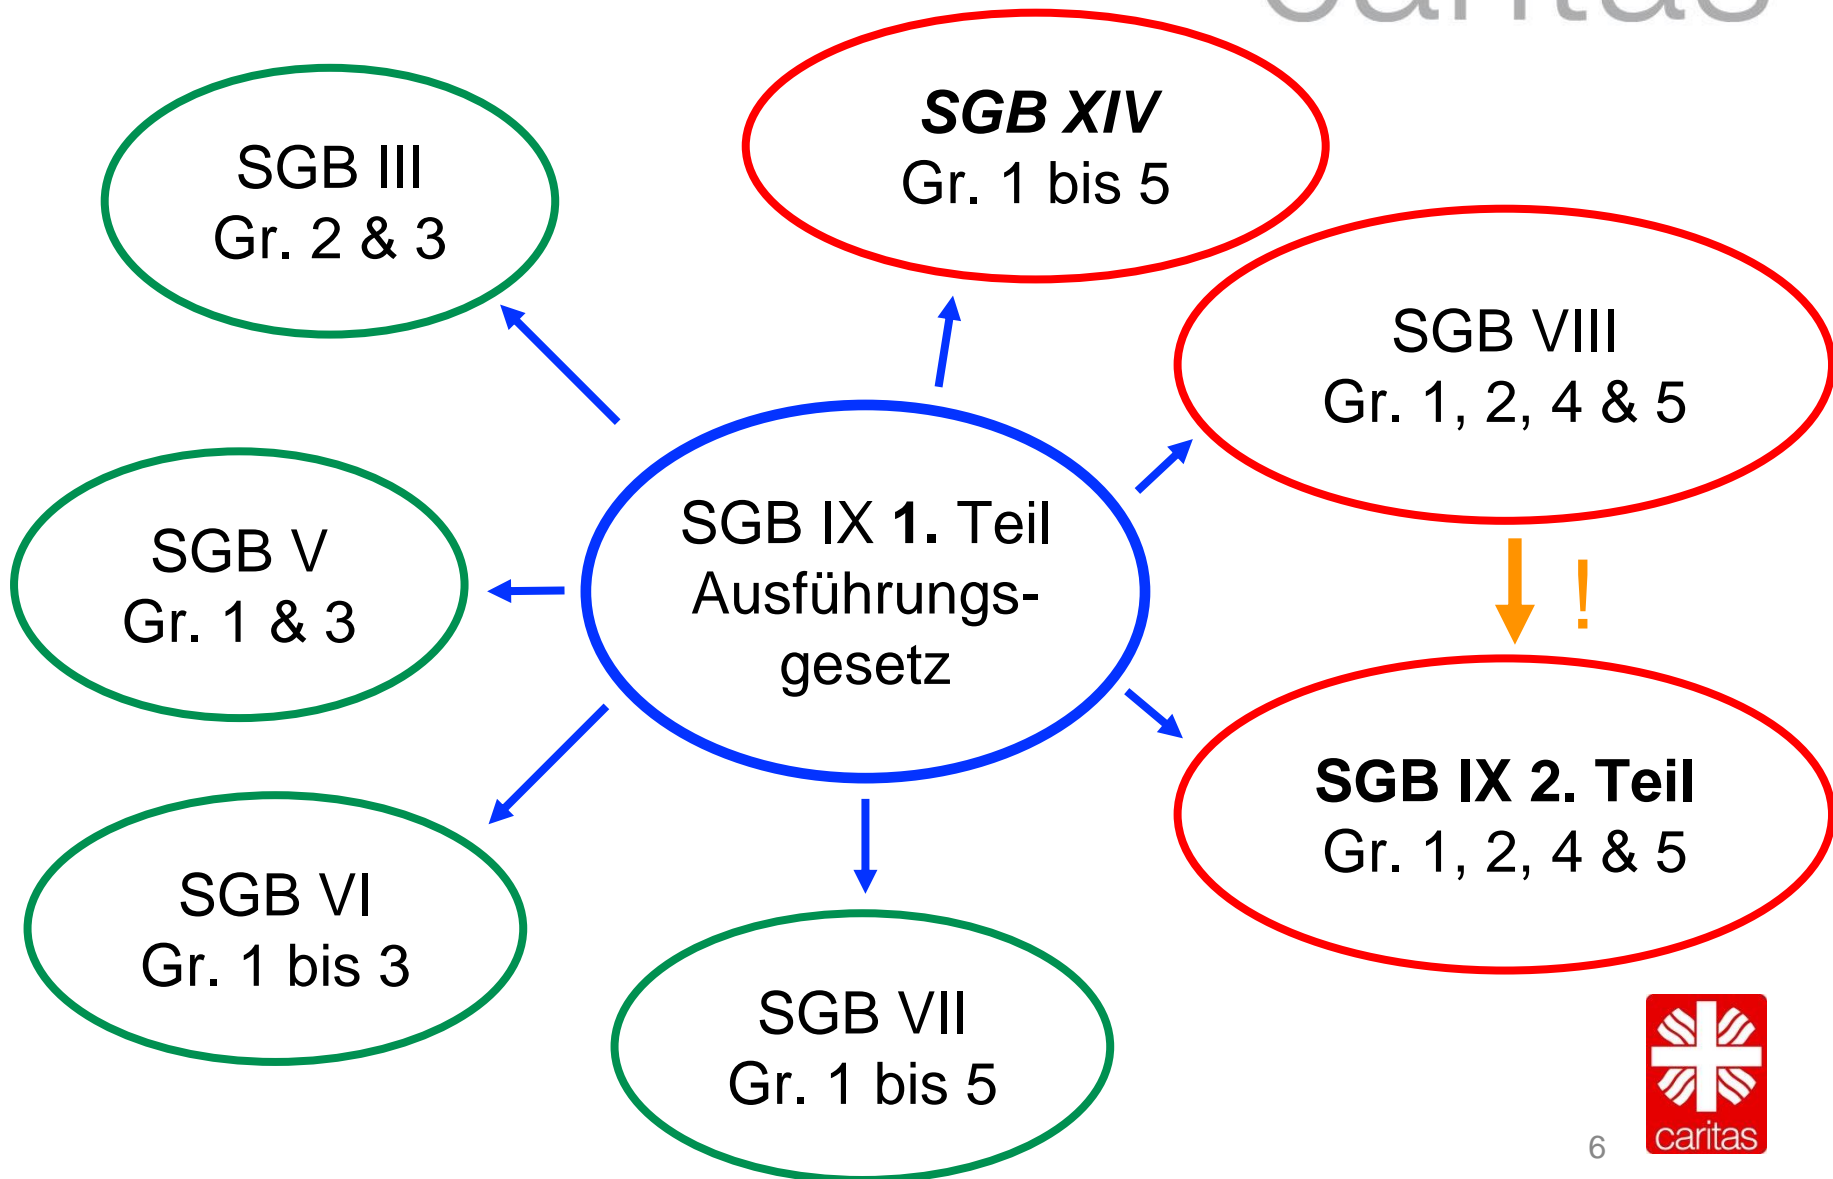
SGB III
Gr. 2 & 3

SGB XIV
Gr. 1 bis 5

SGB VIII
Gr. 1, 2, 4 & 5

SGB V
Gr. 1 & 3

SGB IX 1. Teil
Ausführungsgesetz

!

SGB IX 2. Teil
Gr. 1, 2, 4 & 5

SGB VI
Gr. 1 bis 3

SGB VII
Gr. 1 bis 5

6

caritas